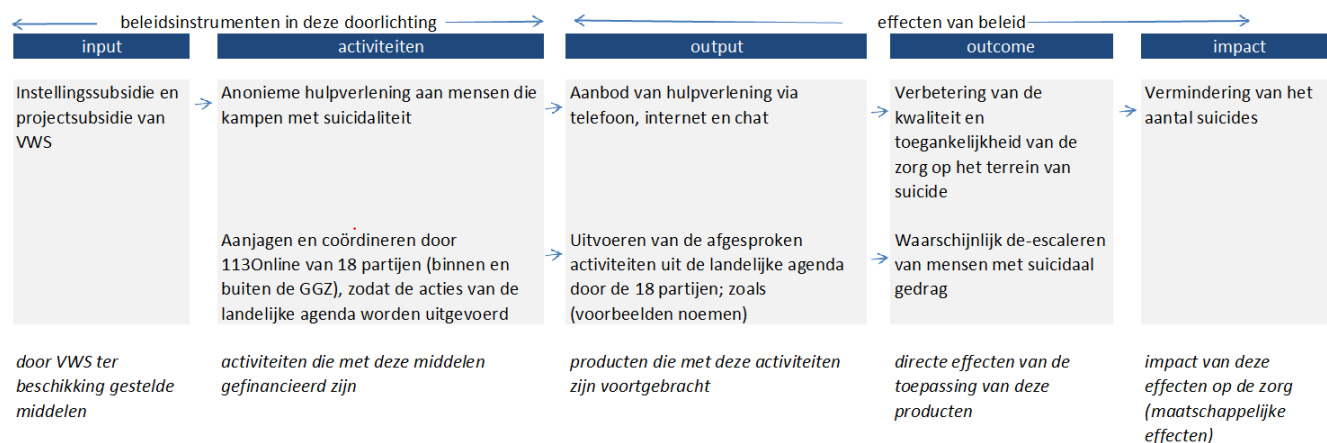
beleidsinstrumenten in deze doorlichting

effecten van beleid

| input | activiteiten | output | outcome | impact |
|---|---|---|---|---|
| Instellingssubsidie en projectsubsidie van VWS | Anonieme hulpverlening aan mensen die kampen met suicidaliteit | Aanbod van hulpverlening via telefoon, internet en chat | Verbetering van de kwaliteit en toegankelijkheid van de zorg op het terrein van suicide | Vermindering van het aantal suicides |
| | Aanjagen en coördineren door 113Online van 18 partijen (binnen en buiten de GGZ), zodat de acties van de landelijke agenda worden uitgevoerd | Uitvoeren van de afgesproken activiteiten uit de landelijke agenda door de 18 partijen; zoals (voorbeelden noemen) | Waarschijnlijk de-escaleren van mensen met suicidaal gedrag | |
| *door VWS ter beschikking gestelde middelen* | *activiteiten die met deze middelen gefinancieerd zijn* | *producten die met deze activiteiten zijn voortgebracht* | *directe effecten van de toepassing van deze producten* | *impact van deze effecten op de zorg (maatschappelijke effecten)* |